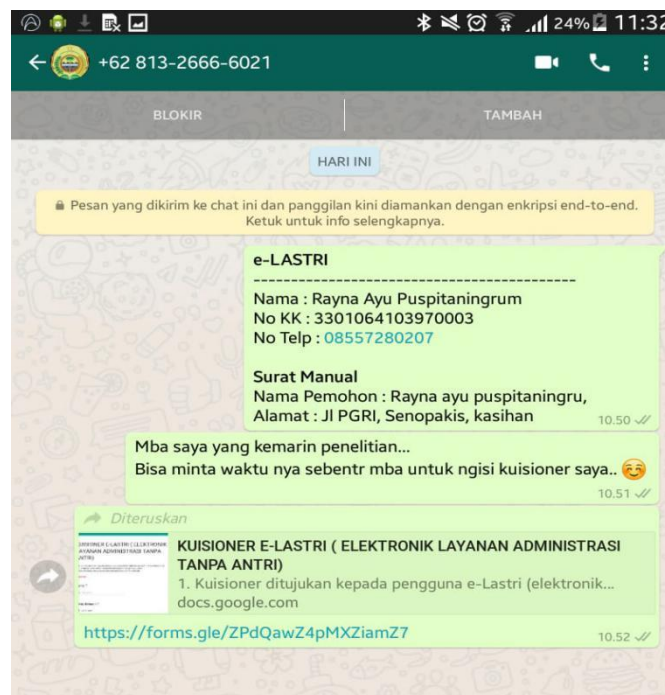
24% 11:32

+62 813-2666-6021

BLOKIR

TAMBAH

HARI INI

Pesan yang dikirim ke chat ini dan panggilan kini diamankan dengan enkripsi end-to-end. Ketuk untuk info selengkapnya.

e-LASTRI
--------------------------------------------
Nama : Rayna Ayu Puspitaningrum
No KK : 3301064103970003
No Telp : 08557280207

Surat Manual
Nama Pemohon : Rayna ayu puspitaningru,
Alamat : Jl PGRI, Senopakis, kasihan
10.50

Mba saya yang kemarin penelitian...
Bisa minta waktu nya sebentr mba untuk ngisi kuisioner saya..
10.51

Diteruskan

KUISIONER E-LASTRI ( ELEKTRONIK LAYANAN ADMINISTRASI TANPA ANTRI)
1. Kuisioner ditujukan kepada pengguna e-Lastri (elektronik...
docs.google.com

https://forms.gle/ZPdQawZ4pMXZiamZ7
10.52